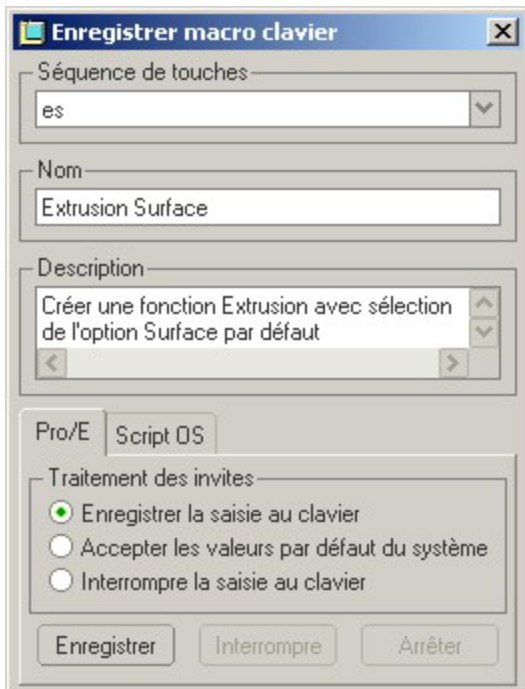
Enregistrer macro clavier

Séquence de touches
es

Nom
Extrusion Surface

Description
Créer une fonction Extrusion avec sélection de l'option Surface par défaut

Pro/E
Script OS

Traitement des invites
Enregistrer la saisie au clavier
Accepter les valeurs par défaut du système
Interrompre la saisie au clavier

Enregistrer
Interrompre
Arrêter